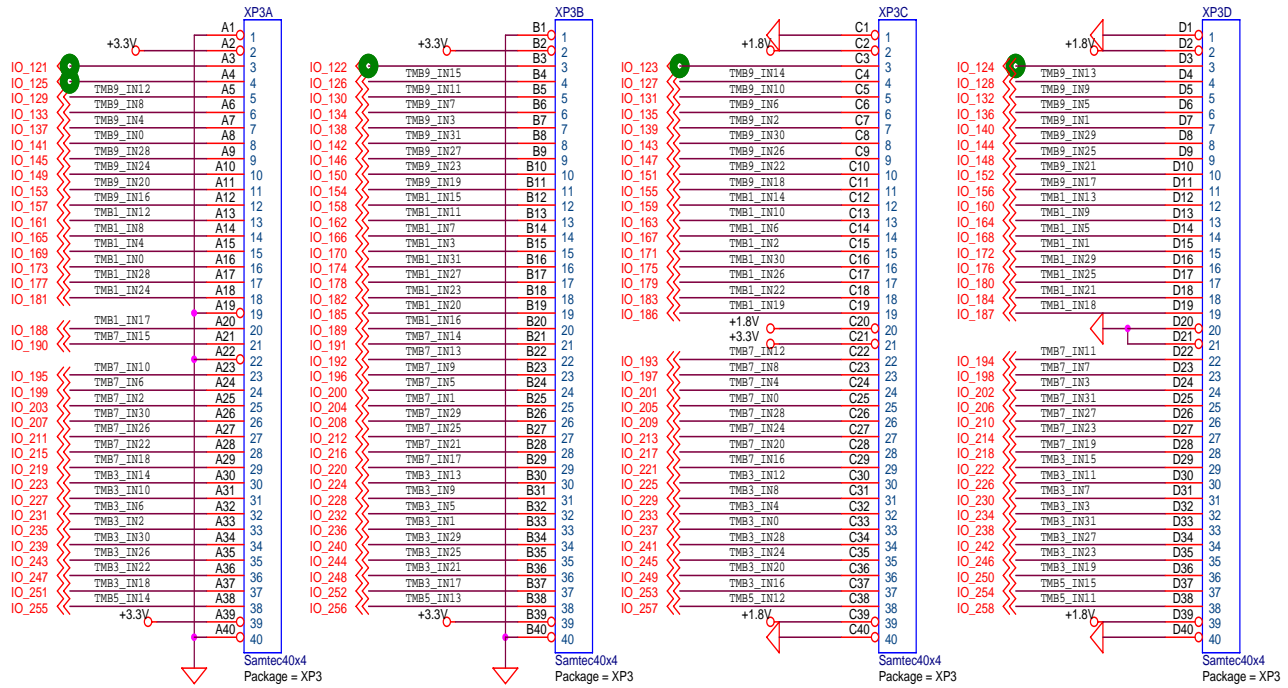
XP3A
+3.3V
A1 1
A2 2
IO_121 A3 3
IO_125 A4 4
IO_129 TMB9_IN12 A5 5
IO_133 TMB9_IN8 A6 6
IO_137 TMB9_IN4 A7 7
IO_141 TMB9_IN0 A8 8
IO_145 TMB9_IN28 A9 9
IO_149 TMB9_IN24 A10 10
IO_153 TMB9_IN20 A11 11
IO_157 TMB9_IN16 A12 12
IO_161 TMB1_IN12 A13 13
IO_165 TMB1_IN8 A14 14
IO_169 TMB1_IN4 A15 15
IO_173 TMB1_IN0 A16 16
IO_177 TMB1_IN28 A17 17
IO_181 TMB1_IN24 A18 18
A19 19
IO_188 TMB1_IN17 A20 20
IO_190 TMB7_IN15 A21 21
A22 22
IO_195 TMB7_IN10 A23 23
IO_199 TMB7_IN6 A24 24
IO_203 TMB7_IN2 A25 25
IO_207 TMB7_IN30 A26 26
IO_211 TMB7_IN26 A27 27
IO_215 TMB7_IN22 A28 28
IO_219 TMB7_IN18 A29 29
IO_223 TMB3_IN14 A30 30
IO_227 TMB3_IN10 A31 31
IO_231 TMB3_IN6 A32 32
IO_235 TMB3_IN2 A33 33
IO_239 TMB3_IN30 A34 34
IO_243 TMB3_IN26 A35 35
IO_247 TMB3_IN22 A36 36
IO_251 TMB3_IN18 A37 37
IO_255 TMB5_IN14 A38 38
+3.3V A39 39
A40 40
Samtec40x4
Package = XP3

XP3B
+3.3V
B1 1
B2 2
IO_122 B3 3
IO_126 TMB9_IN15 B4 4
IO_130 TMB9_IN11 B5 5
IO_134 TMB9_IN7 B6 6
IO_138 TMB9_IN3 B7 7
IO_142 TMB9_IN31 B8 8
IO_146 TMB9_IN27 B9 9
IO_150 TMB9_IN23 B10 10
IO_154 TMB9_IN19 B11 11
IO_158 TMB1_IN15 B12 12
IO_162 TMB1_IN11 B13 13
IO_166 TMB1_IN7 B14 14
IO_170 TMB1_IN3 B15 15
IO_174 TMB1_IN31 B16 16
IO_178 TMB1_IN27 B17 17
IO_182 TMB1_IN23 B18 18
IO_185 TMB1_IN20 B19 19
IO_189 TMB1_IN16 B20 20
IO_191 TMB7_IN14 B21 21
IO_192 TMB7_IN13 B22 22
IO_196 TMB7_IN9 B23 23
IO_200 TMB7_IN5 B24 24
IO_204 TMB7_IN1 B25 25
IO_208 TMB7_IN29 B26 26
IO_212 TMB7_IN25 B27 27
IO_216 TMB7_IN21 B28 28
IO_220 TMB7_IN17 B29 29
IO_224 TMB3_IN13 B30 30
IO_228 TMB3_IN9 B31 31
IO_232 TMB3_IN5 B32 32
IO_236 TMB3_IN1 B33 33
IO_240 TMB3_IN29 B34 34
IO_244 TMB3_IN25 B35 35
IO_248 TMB3_IN21 B36 36
IO_252 TMB3_IN17 B37 37
IO_256 TMB5_IN13 B38 38
+3.3V B39 39
B40 40
Samtec40x4
Package = XP3

XP3C
C1 1
+1.8V C2 2
C3 3
IO_123 TMB9_IN14 C4 4
IO_127 TMB9_IN10 C5 5
IO_131 TMB9_IN6 C6 6
IO_135 TMB9_IN2 C7 7
IO_139 TMB9_IN30 C8 8
IO_143 TMB9_IN26 C9 9
IO_147 TMB9_IN22 C10 10
IO_151 TMB9_IN18 C11 11
IO_155 TMB1_IN14 C12 12
IO_159 TMB1_IN10 C13 13
IO_163 TMB1_IN6 C14 14
IO_167 TMB1_IN2 C15 15
IO_171 TMB1_IN30 C16 16
IO_175 TMB1_IN26 C17 17
IO_179 TMB1_IN22 C18 18
IO_183 TMB1_IN19 C19 19
IO_186 +1.8V C20 20
+3.3V C21 21
TMB7_IN12 C22 22
IO_193 TMB7_IN8 C23 23
IO_197 TMB7_IN4 C24 24
IO_201 TMB7_IN0 C25 25
IO_205 TMB7_IN28 C26 26
IO_209 TMB7_IN24 C27 27
IO_213 TMB7_IN20 C28 28
IO_217 TMB7_IN16 C29 29
IO_221 TMB3_IN12 C30 30
IO_225 TMB3_IN8 C31 31
IO_229 TMB3_IN4 C32 32
IO_233 TMB3_IN0 C33 33
IO_237 TMB3_IN28 C34 34
IO_241 TMB3_IN24 C35 35
IO_245 TMB3_IN20 C36 36
IO_249 TMB3_IN16 C37 37
IO_253 TMB5_IN12 C38 38
IO_257 +1.8V C39 39
C40 40
Samtec40x4
Package = XP3

XP3D
D1 1
+1.8V D2 2
D3 3
IO_124 TMB9_IN13 D4 4
IO_128 TMB9_IN9 D5 5
IO_132 TMB9_IN5 D6 6
IO_136 TMB9_IN1 D7 7
IO_140 TMB9_IN29 D8 8
IO_144 TMB9_IN25 D9 9
IO_148 TMB9_IN21 D10 10
IO_152 TMB9_IN17 D11 11
IO_156 TMB1_IN13 D12 12
IO_160 TMB1_IN9 D13 13
IO_164 TMB1_IN5 D14 14
IO_168 TMB1_IN1 D15 15
IO_172 TMB1_IN29 D16 16
IO_176 TMB1_IN25 D17 17
IO_180 TMB1_IN21 D18 18
IO_184 TMB1_IN18 D19 19
IO_187 D20 20
D21 21
IO_194 TMB7_IN11 D22 22
IO_198 TMB7_IN7 D23 23
IO_202 TMB7_IN3 D24 24
IO_206 TMB7_IN31 D25 25
IO_210 TMB7_IN27 D26 26
IO_214 TMB7_IN23 D27 27
IO_218 TMB7_IN19 D28 28
IO_222 TMB3_IN15 D29 29
IO_226 TMB3_IN11 D30 30
IO_230 TMB3_IN7 D31 31
IO_234 TMB3_IN3 D32 32
IO_238 TMB3_IN31 D33 33
IO_242 TMB3_IN27 D34 34
IO_246 TMB3_IN23 D35 35
IO_250 TMB3_IN19 D36 36
IO_254 TMB5_IN15 D37 37
IO_258 TMB5_IN11 D38 38
+1.8V D39 39
D40 40
Samtec40x4
Package = XP3